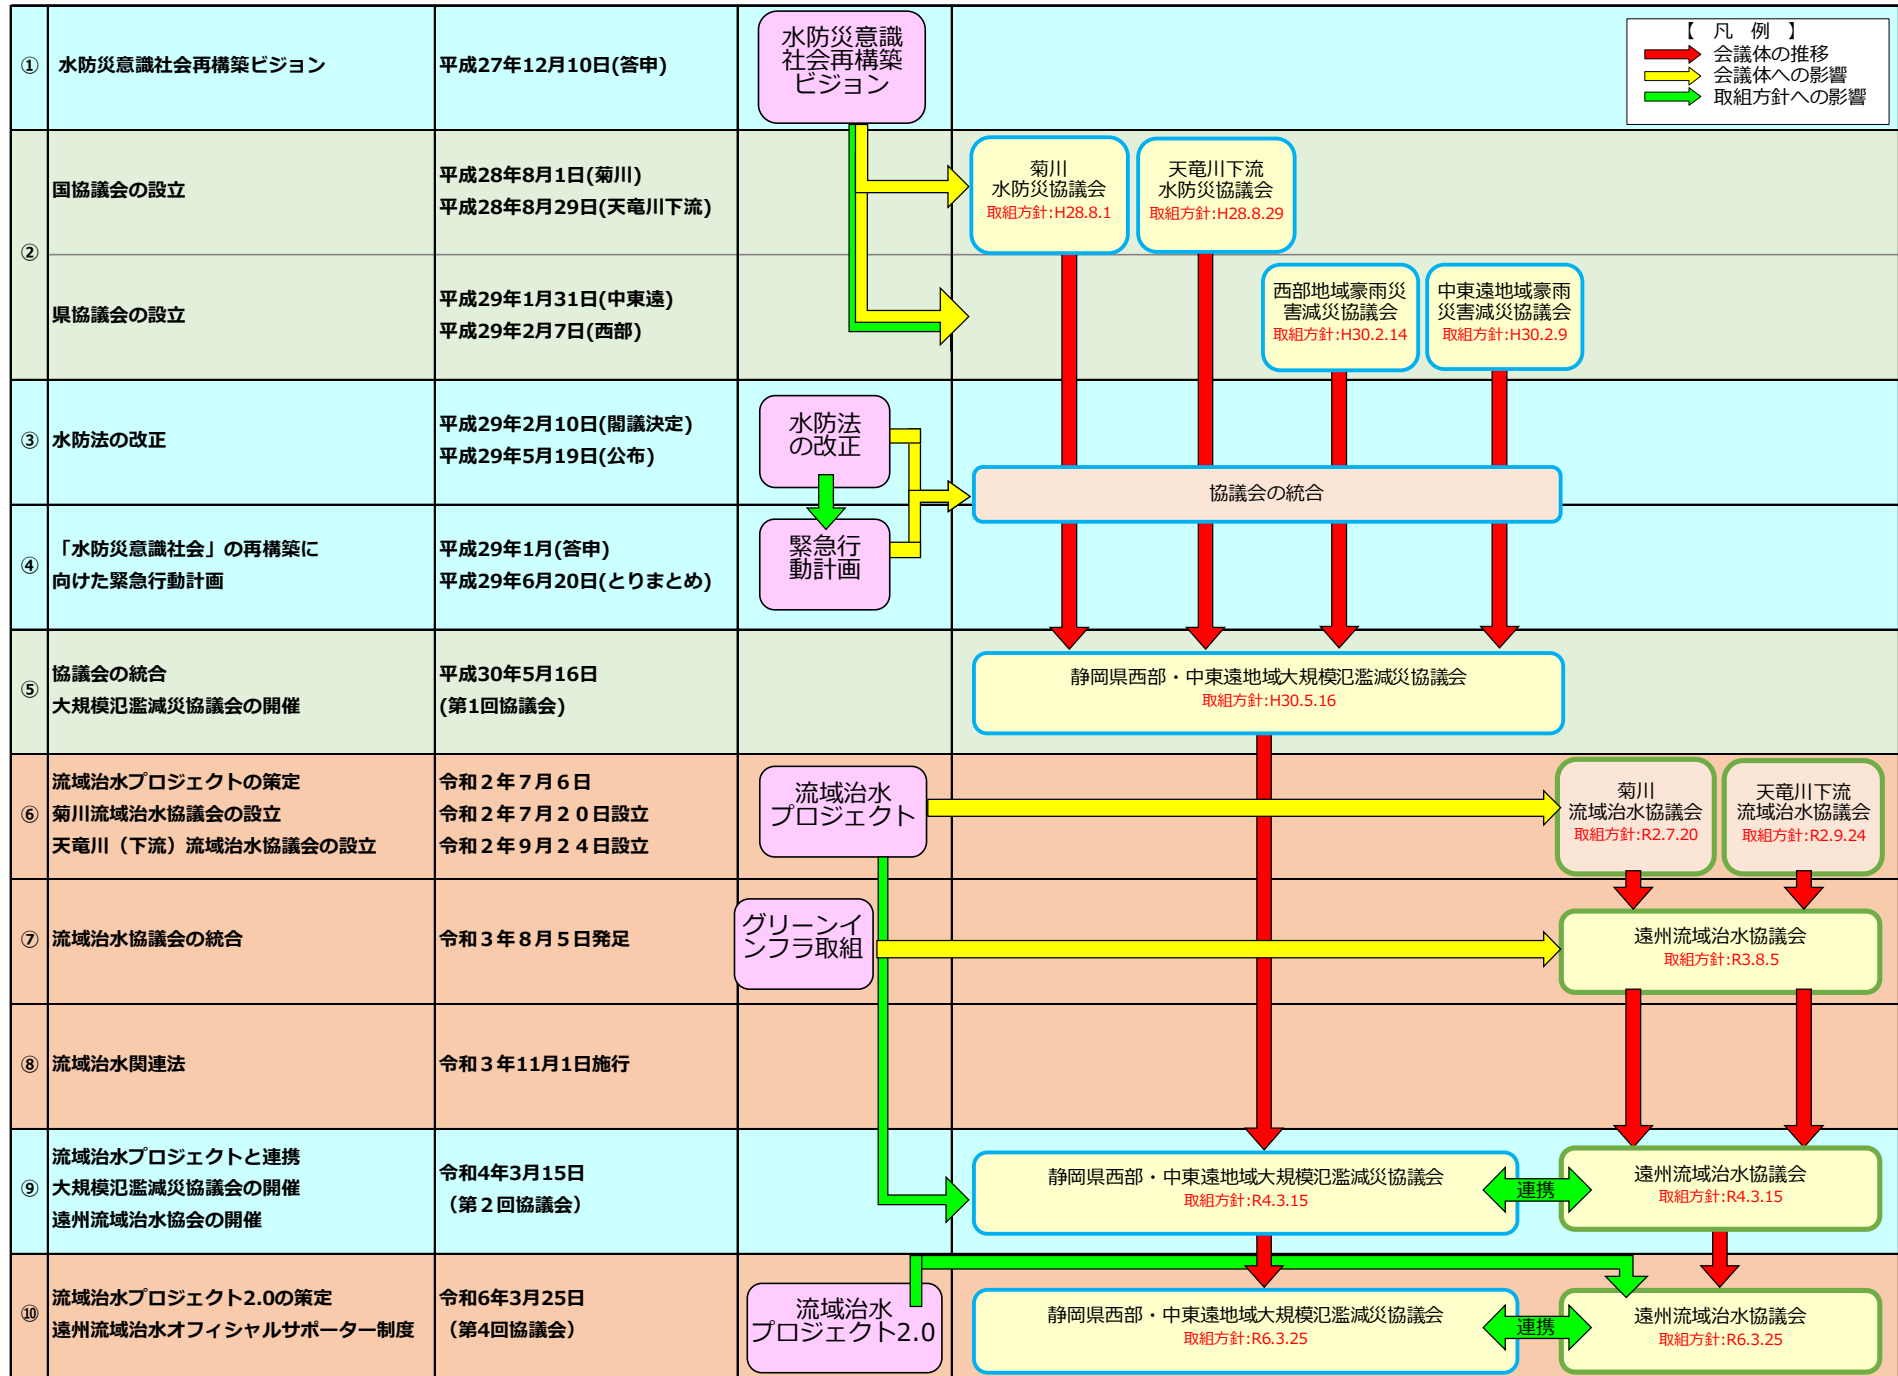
【 凡 例 】
会議体の推移
会議体への影響
取組方針への影響

| ① | 水防災意識社会再構築ビジョン | 平成27年12月10日(答申) |
|---|---|---|
| ② | 国協議会の設立 | 平成28年8月1日(菊川) 平成28年8月29日(天竜川下流) |
| | 県協議会の設立 | 平成29年1月31日(中東遠) 平成29年2月7日(西部) |
| ③ | 水防法の改正 | 平成29年2月10日(閣議決定) 平成29年5月19日(公布) |
| ④ | 「水防災意識社会」の再構築に向けた緊急行動計画 | 平成29年1月(答申) 平成29年6月20日(とりまとめ) |
| ⑤ | 協議会の統合 大規模氾濫減災協議会の開催 | 平成30年5月16日 (第1回協議会) |
| ⑥ | 流域治水プロジェクトの策定 菊川流域治水協議会の設立 天竜川（下流）流域治水協議会の設立 | 令和２年７月６日 令和２年７月２０日設立 令和２年９月２４日設立 |
| ⑦ | 流域治水協議会の統合 | 令和３年８月５日発足 |
| ⑧ | 流域治水関連法 | 令和３年11月1日施行 |
| ⑨ | 流域治水プロジェクトと連携 大規模氾濫減災協議会の開催 遠州流域治水協会の開催 | 令和4年3月15日 （第２回協議会） |
| ⑩ | 流域治水プロジェクト2.0の策定 遠州流域治水オフィシャルサポーター制度 | 令和6年3月25日 （第4回協議会） |

水防災意識社会再構築ビジョン

菊川 水防災協議会 取組方針:H28.8.1

天竜川下流 水防災協議会 取組方針:H28.8.29

西部地域豪雨災害減災協議会 取組方針:H30.2.14

中東遠地域豪雨災害減災協議会 取組方針:H30.2.9

水防法の改正

緊急行動計画

協議会の統合

静岡県西部・中東遠地域大規模氾濫減災協議会 取組方針:H30.5.16

流域治水プロジェクト

菊川 流域治水協議会 取組方針:R2.7.20

天竜川下流 流域治水協議会 取組方針:R2.9.24

グリーンインフラ取組

遠州流域治水協議会 取組方針:R3.8.5

静岡県西部・中東遠地域大規模氾濫減災協議会 取組方針:R4.3.15

連携

遠州流域治水協議会 取組方針:R4.3.15

流域治水プロジェクト2.0

静岡県西部・中東遠地域大規模氾濫減災協議会 取組方針:R6.3.25

連携

遠州流域治水協議会 取組方針:R6.3.25